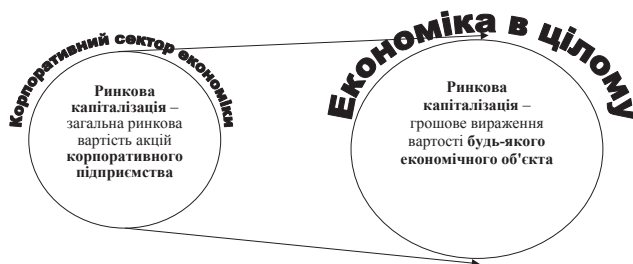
Корпоративний сектор економіки

Ринкова капіталізація – загальна ринкова вартість акцій корпоративного підприємства

Економіка в цілому

Ринкова капіталізація – грошове вираження вартості будь-якого економічного об'єкта